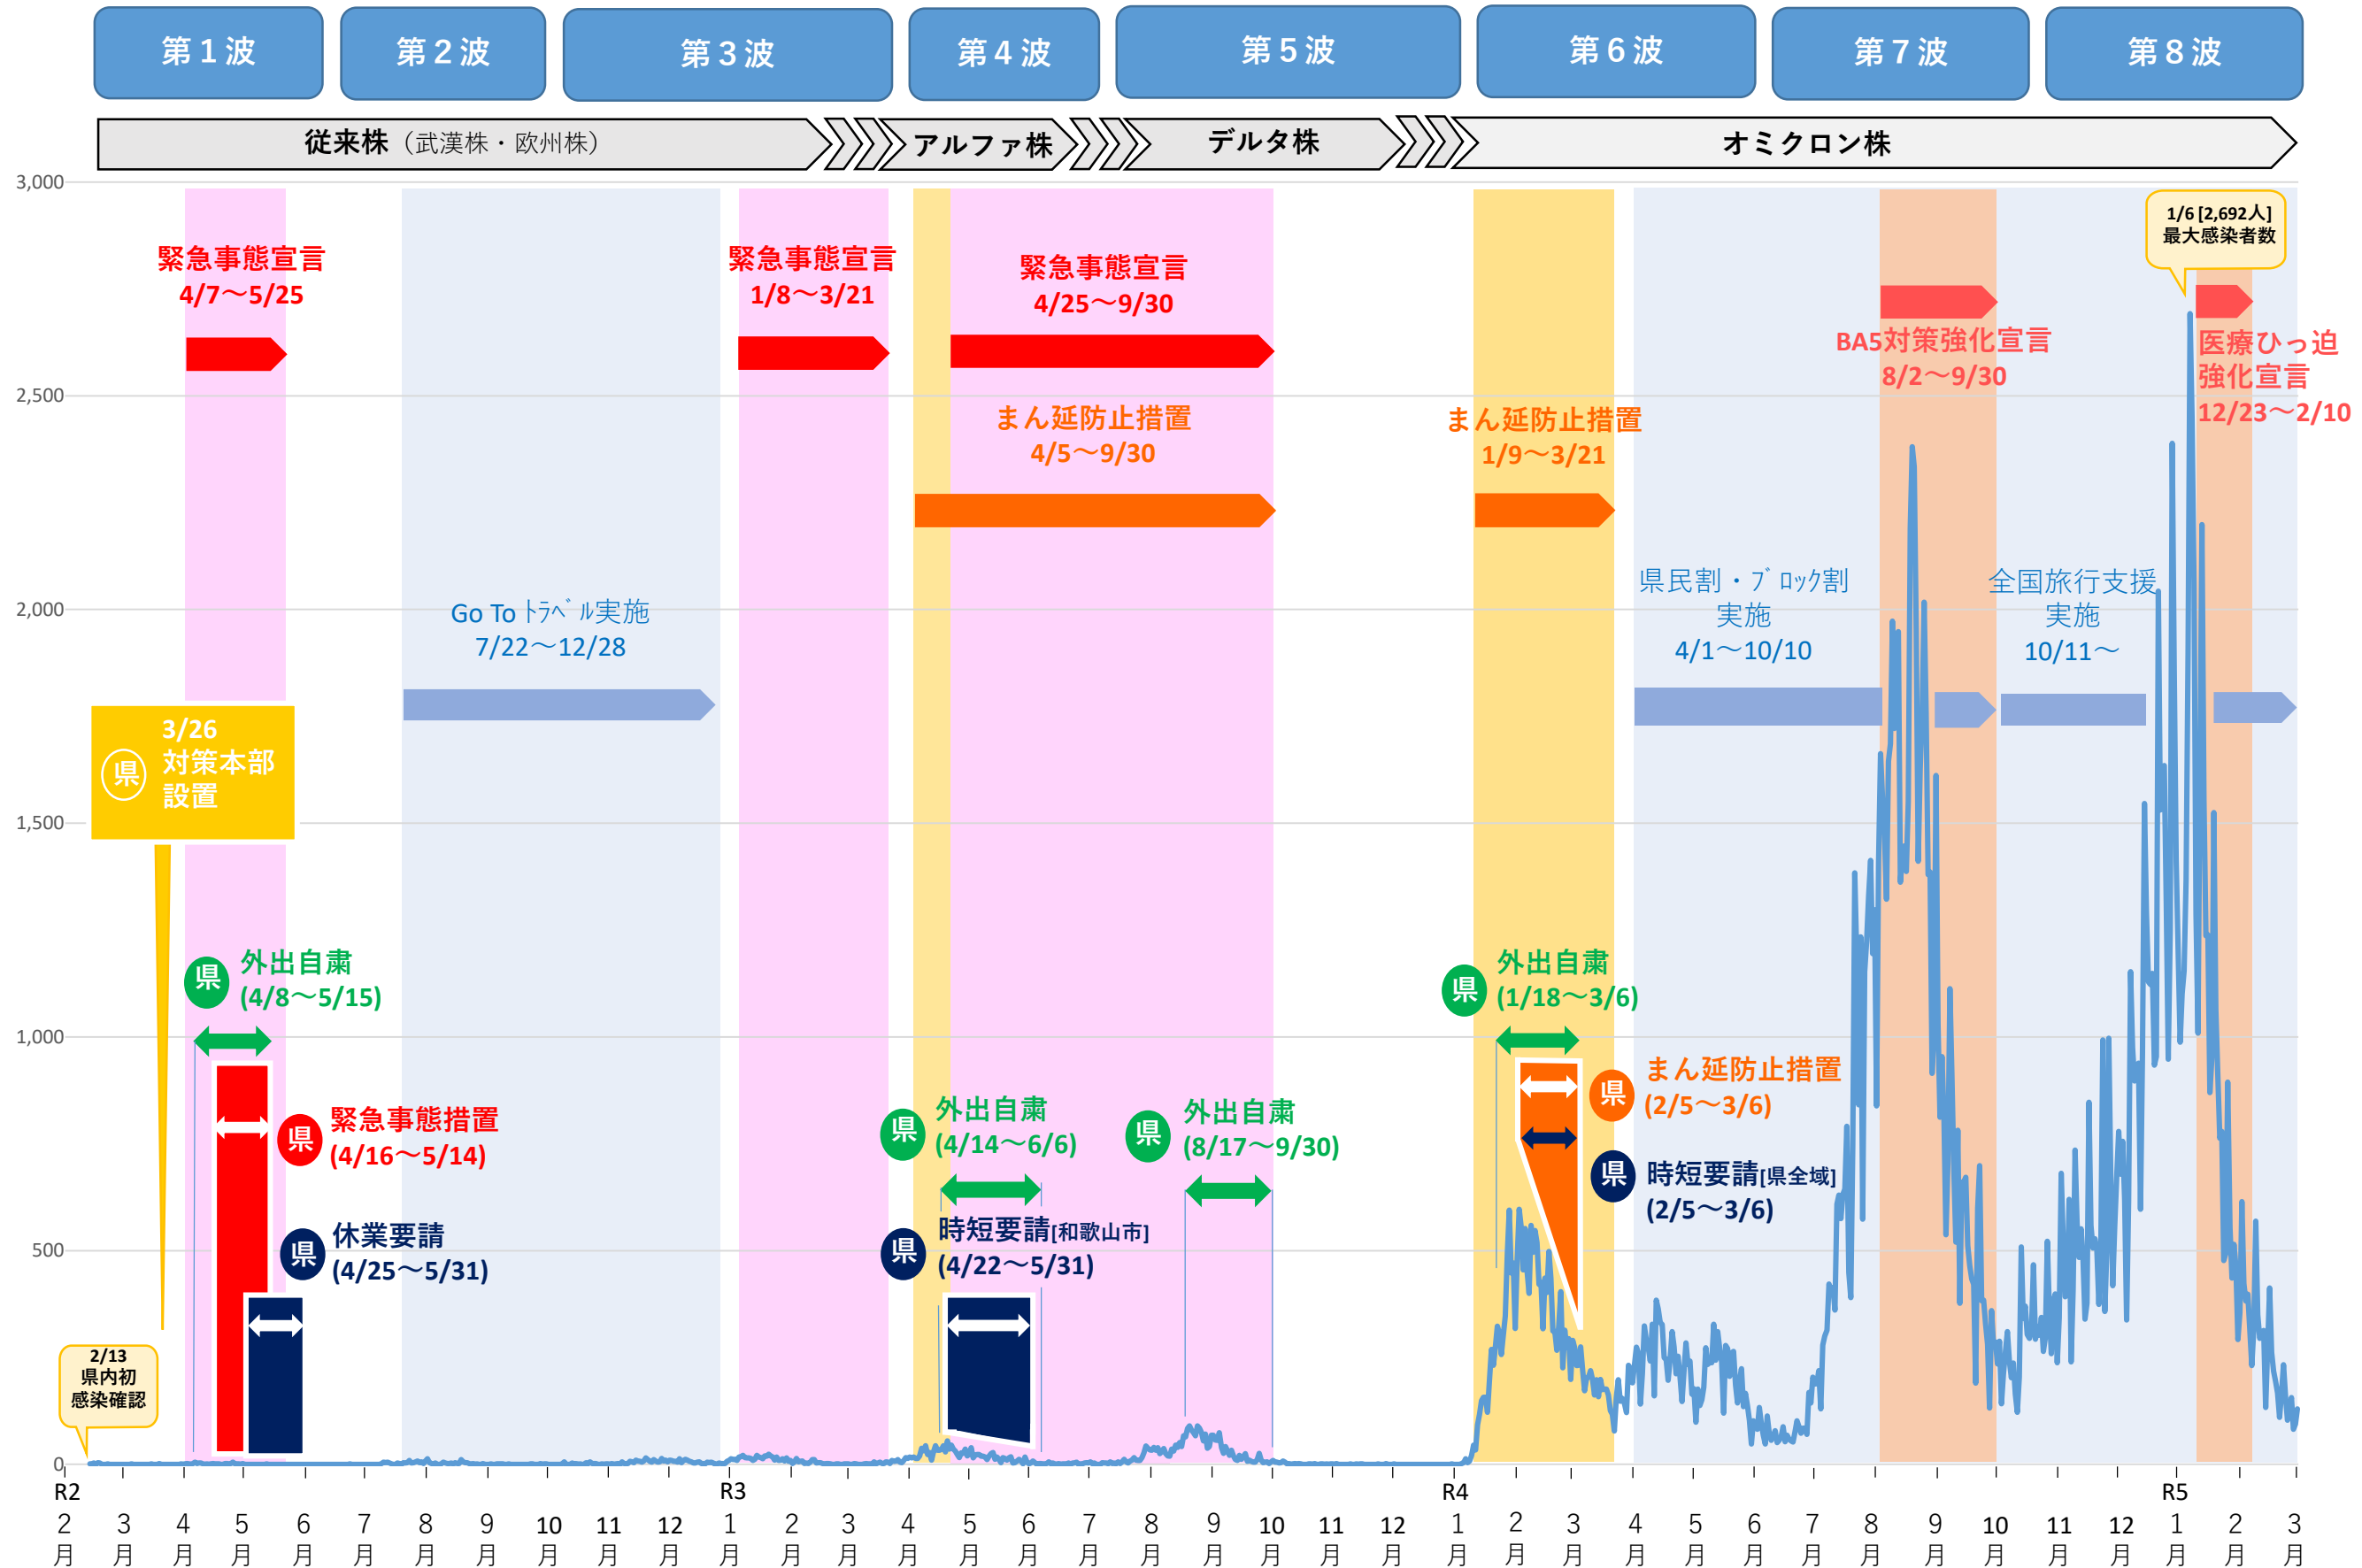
第１波 第２波 第３波 第４波 第５波 第６波 第７波 第８波

従来株（武漢株・欧州株） アルファ株 デルタ株 オミクロン株

3,000
2,500
2,000
1,500
1,000
500
0

緊急事態宣言
4/7～5/25

緊急事態宣言
1/8～3/21

緊急事態宣言
4/25～9/30

まん延防止措置
4/5～9/30

まん延防止措置
1/9～3/21

BA5対策強化宣言
8/2～9/30

1/6 [2,692人]
最大感染者数

医療ひっ迫
強化宣言
12/23～2/10

Go To トラベル実施
7/22～12/28

県民割・ブロック割
実施
4/1～10/10

全国旅行支援
実施
10/11～

県 3/26
対策本部
設置

県 外出自粛
(4/8～5/15)

県 緊急事態措置
(4/16～5/14)

県 休業要請
(4/25～5/31)

2/13
県内初
感染確認

県 外出自粛
(4/14～6/6)

県 時短要請[和歌山市]
(4/22～5/31)

県 外出自粛
(8/17～9/30)

県 外出自粛
(1/18～3/6)

県 まん延防止措置
(2/5～3/6)

県 時短要請[県全域]
(2/5～3/6)

R2
2月 3月 4月 5月 6月 7月 8月 9月 10月 11月 12月
R3
1月 2月 3月 4月 5月 6月 7月 8月 9月 10月 11月 12月
R4
1月 2月 3月 4月 5月 6月 7月 8月 9月 10月 11月 12月
R5
1月 2月 3月